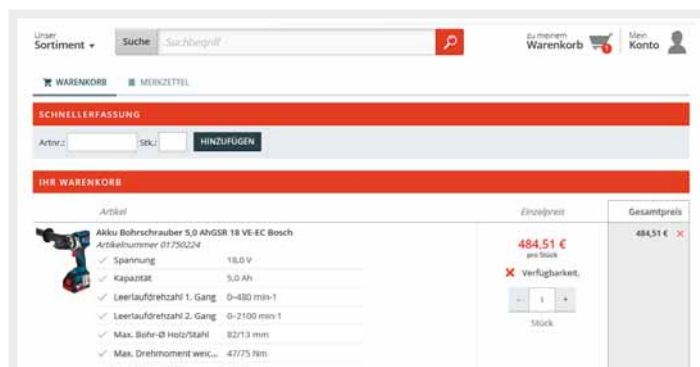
Unser
Sortiment ▾

Suche Suchbegriff

zu meinem
Warenkorb 1

Mein
Konto

WARENKORB MERKZETTEL

SCHNELLERFASSUNG

Artnr.: Stk.: HINZUFÜGEN

IHR WARENKORB

| Artikel | | Einzelpreis | Gesamtpreis |
|---|---|---|---|
| Akku Bohrschrauber 5,0 AhGSR 18 VE-EC Bosch<br>Artikelnummer 01750224 | | 484,51 €<br>pro Stück<br>✕ Verfügbarkeit.<br>- 1 +<br>Stück | 484,51 € ✕ |
| Spannung | 18,0 V | | |
| Kapazität | 5,0 Ah | | |
| Leerlaufdrehzahl 1. Gang | 0–480 min-1 | | |
| Leerlaufdrehzahl 2. Gang | 0–2100 min-1 | | |
| Max. Bohr-Ø Holz/Stahl | 82/13 mm | | |
| Max. Drehmoment weic... | 47/75 Nm | | |